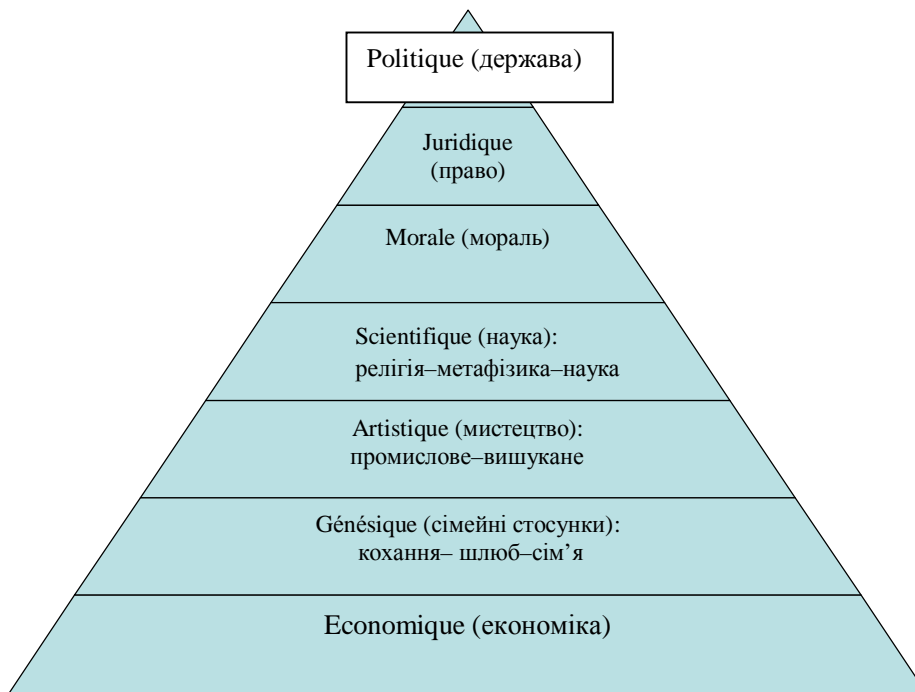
Politique (держава)

Juridique (право)

Morale (мораль)

Scientifique (наука): релігія–метафізика–наука

Artistique (мистецтво): промислове–вишукане

Génésique (сімейні стосунки): кохання– шлюб–сім’я

Economique (економіка)